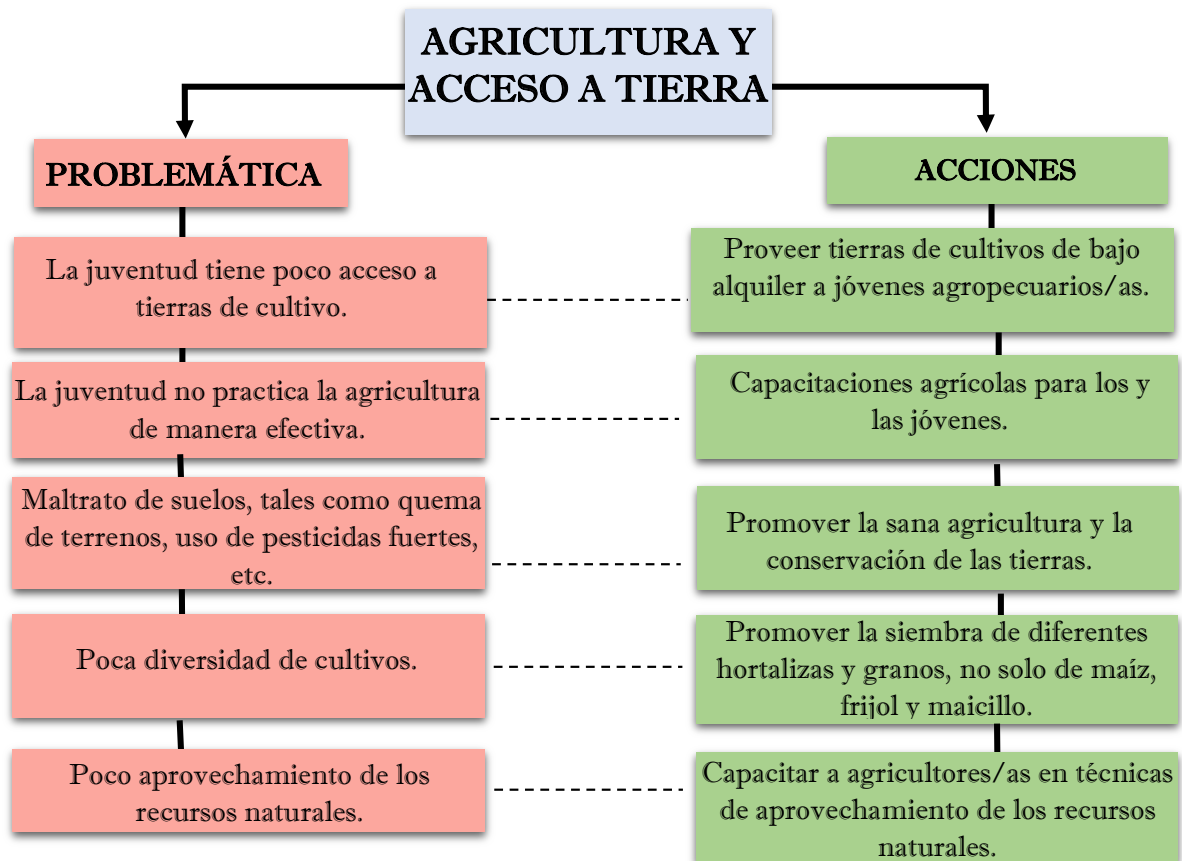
AGRICULTURA Y ACCESO A TIERRA

PROBLEMÁTICA

La juventud tiene poco acceso a tierras de cultivo.

La juventud no practica la agricultura de manera efectiva.

Maltrato de suelos, tales como quema de terrenos, uso de pesticidas fuertes, etc.

Poca diversidad de cultivos.

Poco aprovechamiento de los recursos naturales.

ACCIONES

Proveer tierras de cultivos de bajo alquiler a jóvenes agropecuarios/as.

Capacitaciones agrícolas para los y las jóvenes.

Promover la sana agricultura y la conservación de las tierras.

Promover la siembra de diferentes hortalizas y granos, no solo de maíz, frijol y maicillo.

Capacitar a agricultores/as en técnicas de aprovechamiento de los recursos naturales.